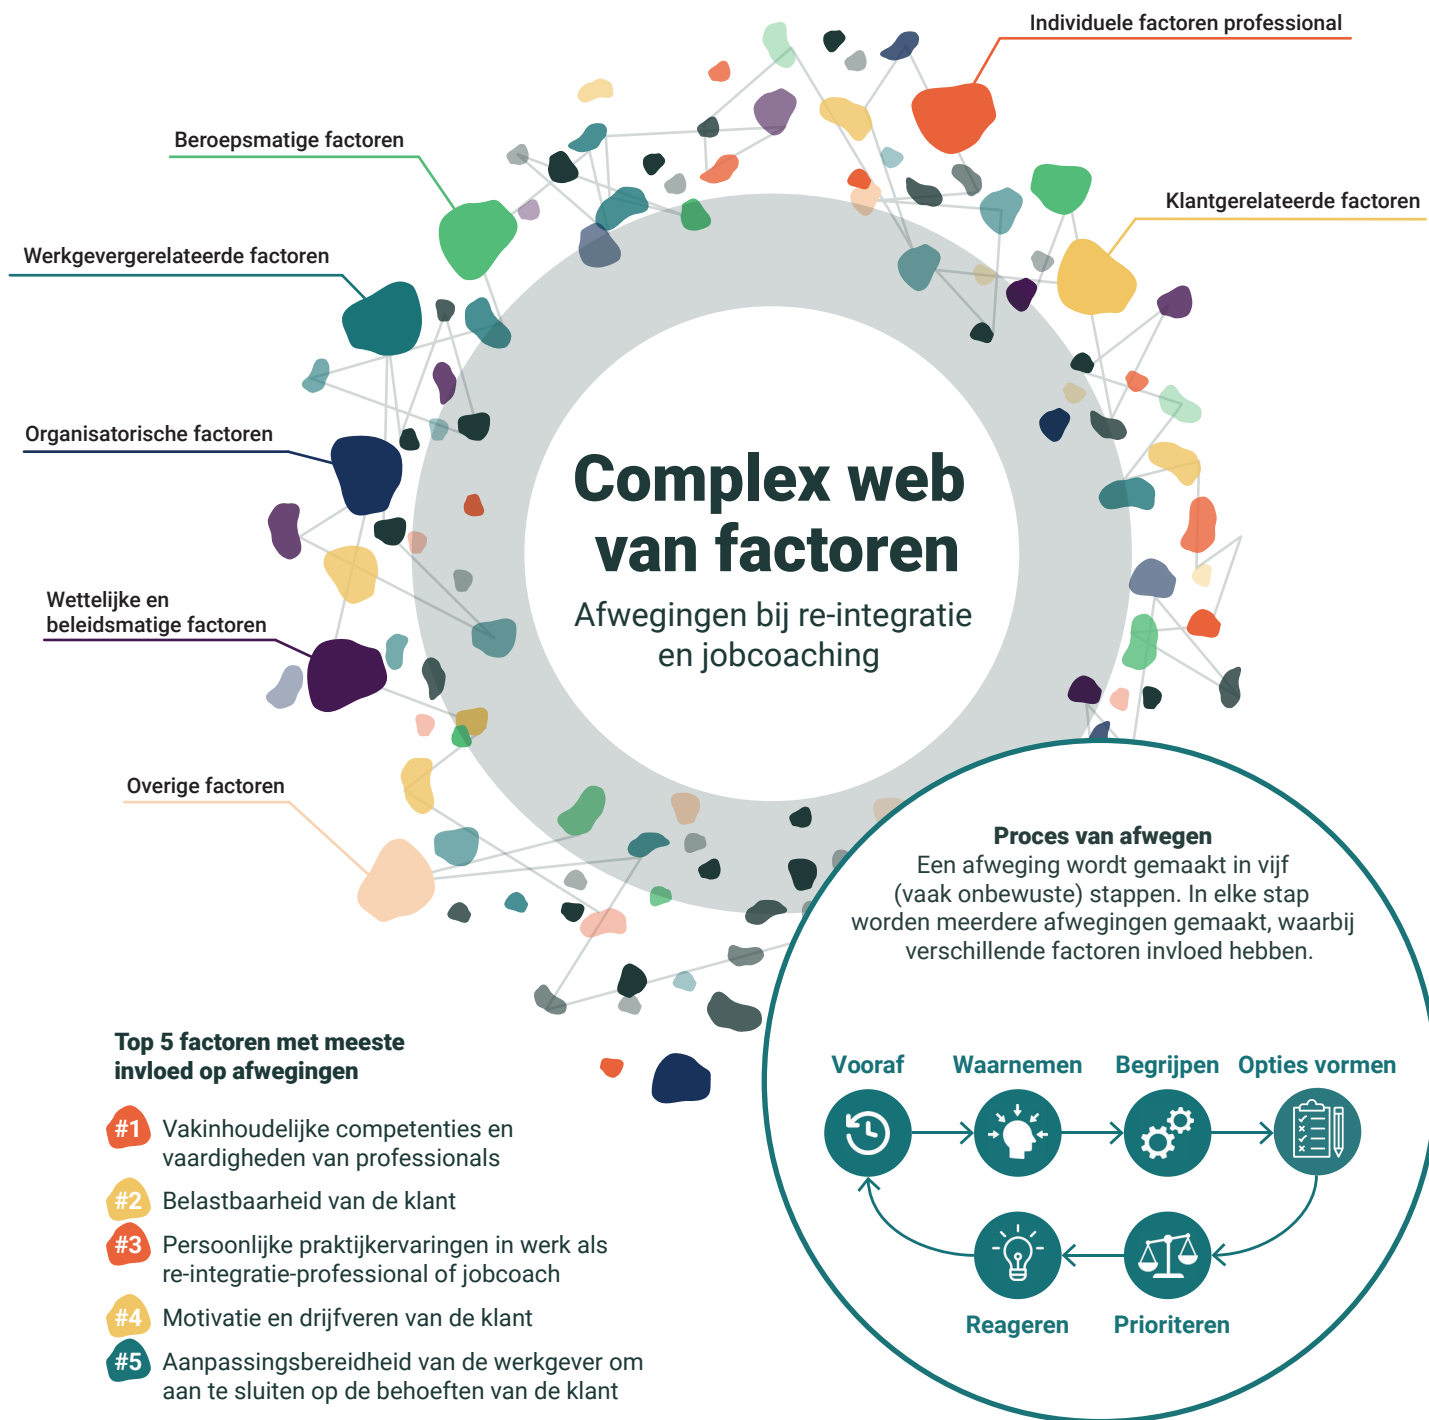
Individuele factoren professional

Beroepsmatige factoren

Klantgerelateerde factoren

Werkgevergerelateerde factoren

Organisatorische factoren

Wettelijke en beleidsmatige factoren

Overige factoren

Complex web van factoren

Afwegingen bij re-integratie en jobcoaching

Proces van afwegen
Een afweging wordt gemaakt in vijf (vaak onbewuste) stappen. In elke stap worden meerdere afwegingen gemaakt, waarbij verschillende factoren invloed hebben.

Vooraf
Waarnemen
Begrijpen
Opties vormen
Reageren
Prioriteren

Top 5 factoren met meeste invloed op afwegingen

#1 Vakinhoudelijke competenties en vaardigheden van professionals
#2 Belastbaarheid van de klant
#3 Persoonlijke praktijkervaringen in werk als re-integratie-professional of jobcoach
#4 Motivatie en drijfveren van de klant
#5 Aanpassingsbereidheid van de werkgever om aan te sluiten op de behoeften van de klant